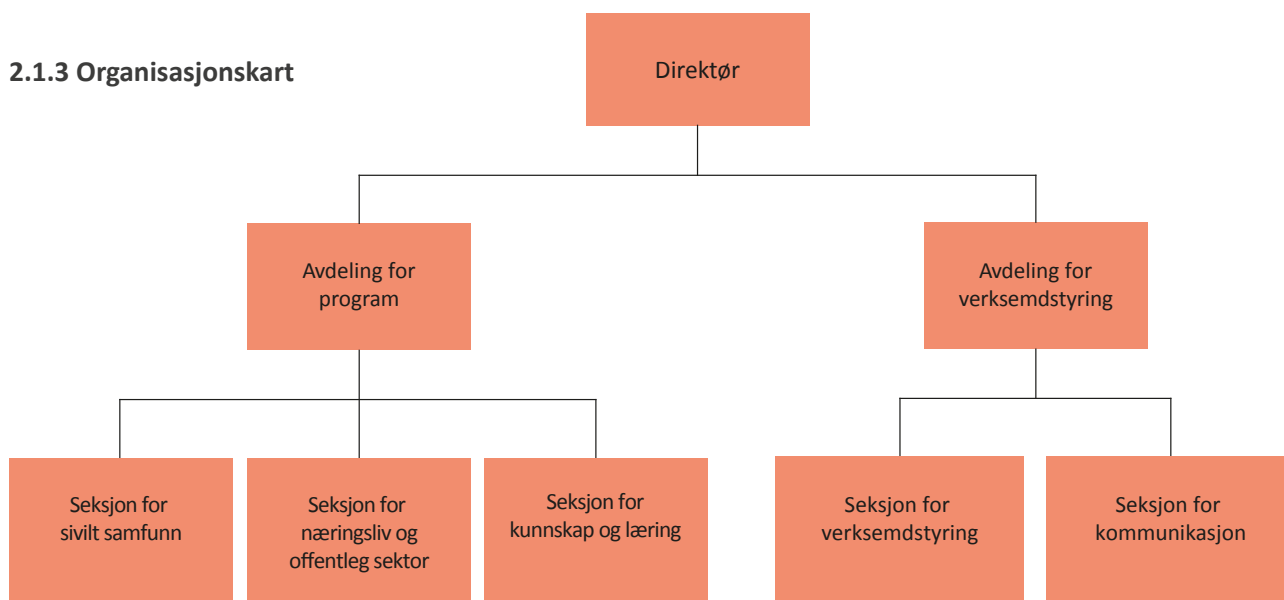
2.1.3 Organisasjonskart

Direktør

Avdeling for program

Avdeling for verksemdstyring

Seksjon for sivilt samfunn

Seksjon for næringsliv og offentleg sektor

Seksjon for kunnskap og læring

Seksjon for verksemdstyring

Seksjon for kommunikasjon